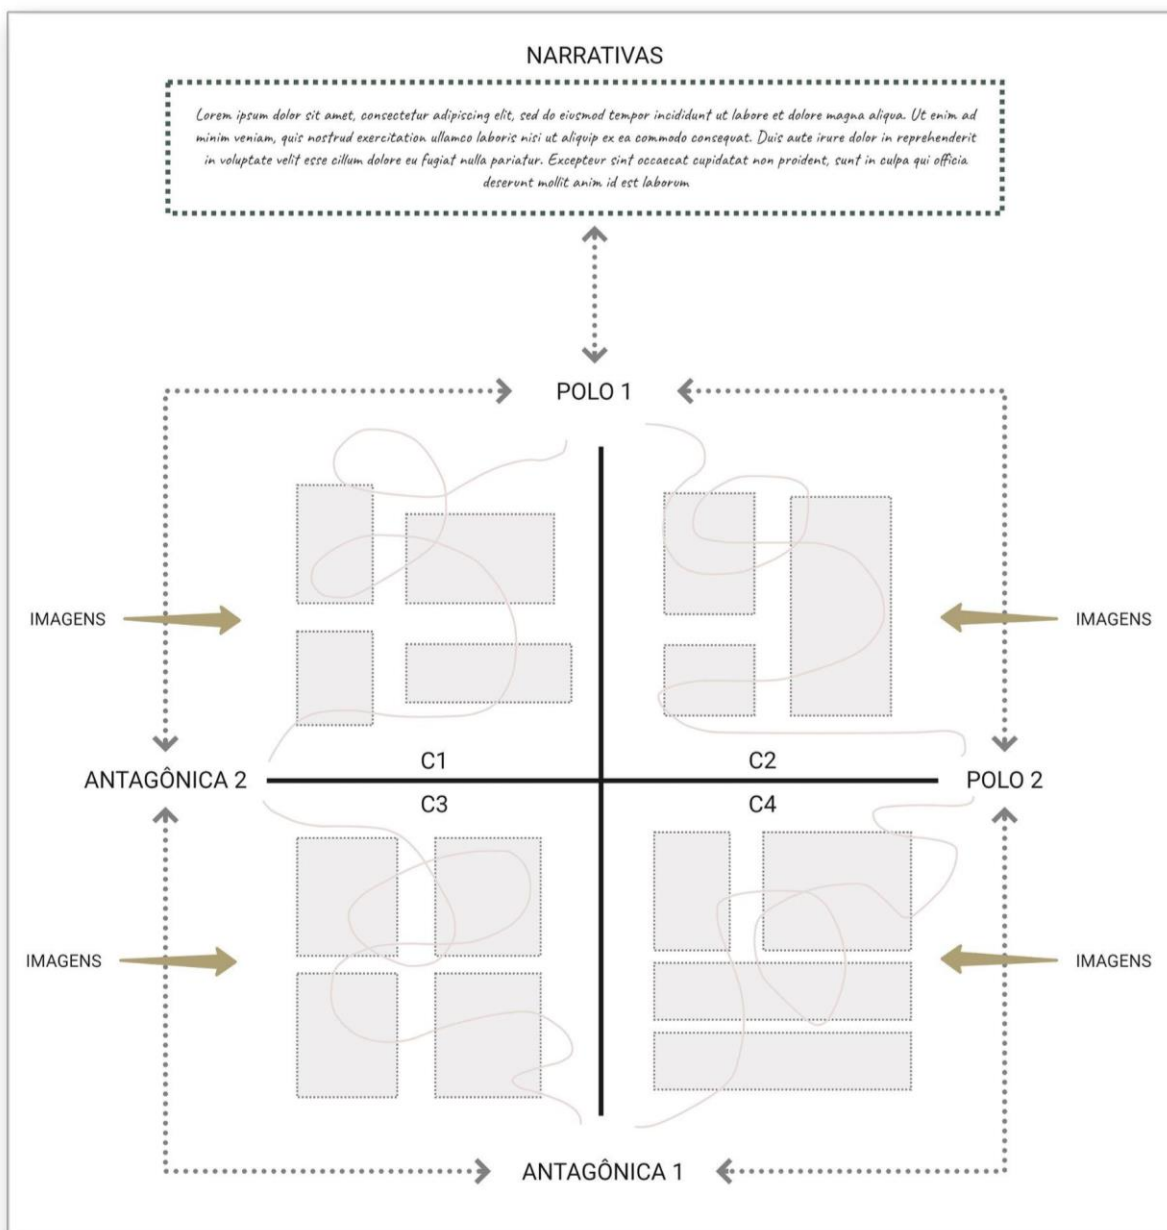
NARRATIVAS

Lorem ipsum dolor sit amet, consectetur adipiscing elit, sed do eiusmod tempor incididunt ut labore et dolore magna aliqua. Ut enim ad minim veniam, quis nostrud exercitation ullamco laboris nisi ut aliquip ex ea commodo consequat. Duis aute irure dolor in reprehenderit in voluptate velit esse cillum dolore eu fugiat nulla pariatur. Excepteur sint occaecat cupidatat non proident, sunt in culpa qui officia deserunt mollit anim id est laborum

POLO 1

IMAGENS

IMAGENS

ANTAGÔNICA 2

C1

C2

POLO 2

C3

C4

IMAGENS

IMAGENS

ANTAGÔNICA 1